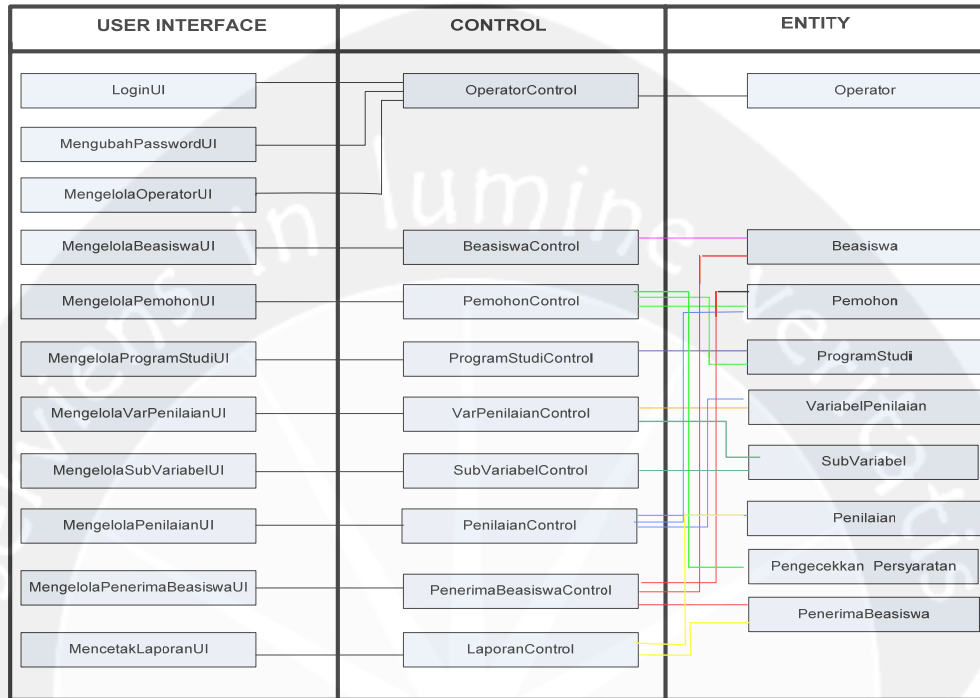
USER INTERFACE

LoginUI

MengubahPasswordUI

MengelolaOperatorUI

MengelolaBeasiswaUI

MengelolaPemohonUI

MengelolaProgramStudiUI

MengelolaVarPenilaianUI

MengelolaSubVariabelUI

MengelolaPenilaianUI

MengelolaPenerimaBeasiswaUI

MencetakLaporanUI

CONTROL

OperatorControl

BeasiswaControl

PemohonControl

ProgramStudiControl

VarPenilaianControl

SubVariabelControl

PenilaianControl

PenerimaBeasiswaControl

LaporanControl

ENTITY

Operator

Beasiswa

Pemohon

ProgramStudi

VariabelPenilaian

SubVariabel

Penilaian

Pengecekkan Persyaratan

PenerimaBeasiswa